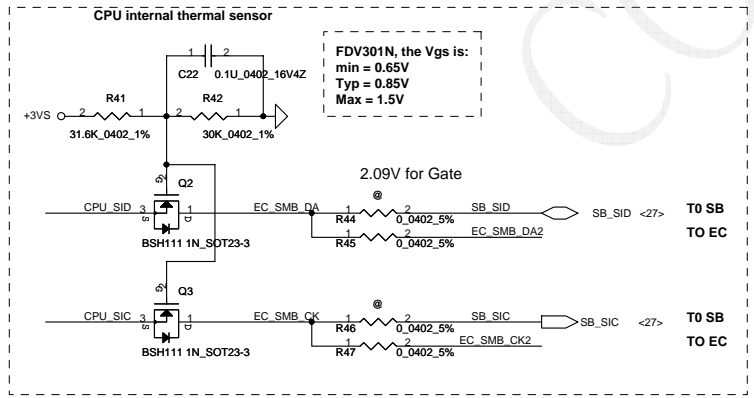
CPU internal thermal sensor

FDV301N, the Vgs is:
min = 0.65V
Typ = 0.85V
Max = 1.5V

1 2
C22 0.1U_0402_16V4Z

+3VS
R41
2 1
31.6K_0402_1%

R42
2 1
30K_0402_1%

2.09V for Gate

Q2
G
2
CPU_SID S 3
1 D
BSH111 1N_SOT23-3

EC_SMB_DA
@
1 2
R44 0_0402_5%
SB_SID
SB_SID <27>
T0 SB

1 2
R45 0_0402_5%
EC_SMB_DA2
TO EC

Q3
G
2
CPU_SIC S 3
1 D
BSH111 1N_SOT23-3

EC_SMB_CK
@
1 2
R46 0_0402_5%
SB_SIC
SB_SIC <27>
T0 SB

1 2
R47 0_0402_5%
EC_SMB_CK2
TO EC